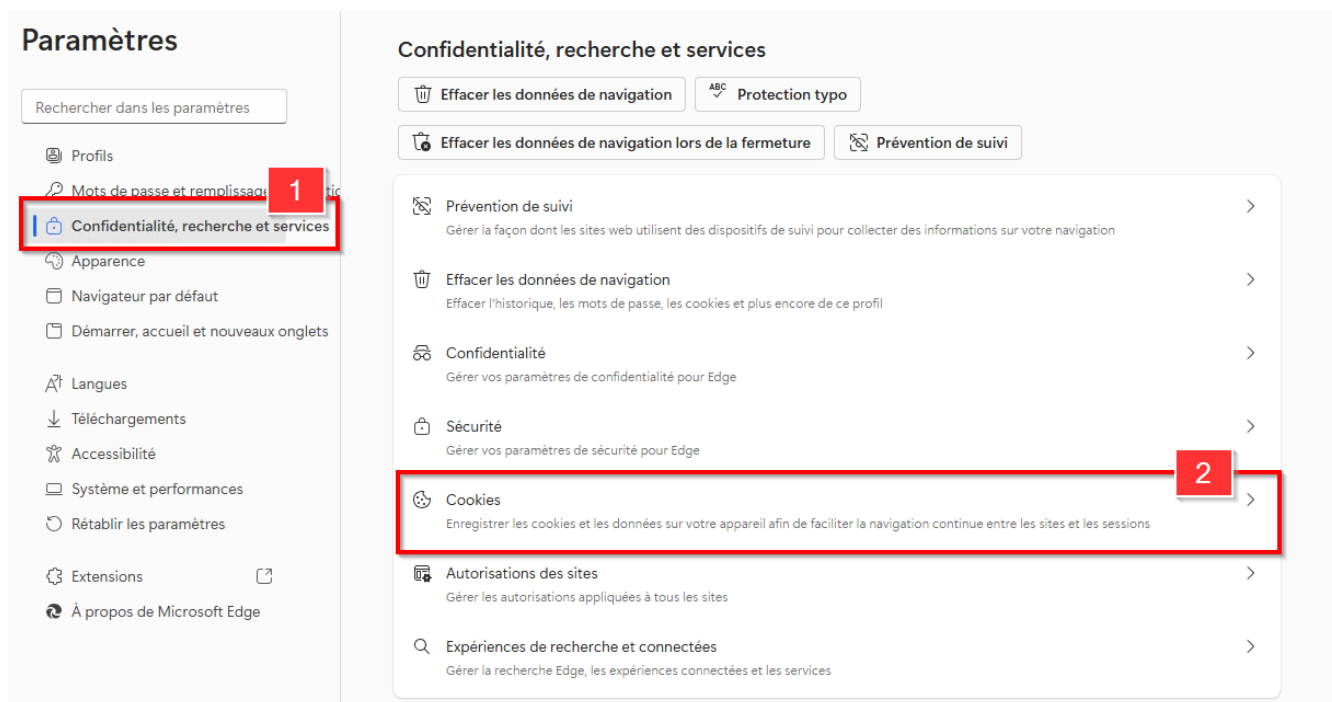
Paramètres

Rechercher dans les paramètres

Profils

Mots de passe et remplissage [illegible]

1

Confidentialité, recherche et services

Apparence

Navigateur par défaut

Démarrer, accueil et nouveaux onglets

Langues

Téléchargements

Accessibilité

Système et performances

Rétablir les paramètres

Extensions

À propos de Microsoft Edge

Confidentialité, recherche et services

Effacer les données de navigation

Protection typo

Effacer les données de navigation lors de la fermeture

Prévention de suivi

Prévention de suivi
Gérer la façon dont les sites web utilisent des dispositifs de suivi pour collecter des informations sur votre navigation

Effacer les données de navigation
Effacer l'historique, les mots de passe, les cookies et plus encore de ce profil

Confidentialité
Gérer vos paramètres de confidentialité pour Edge

Sécurité
Gérer vos paramètres de sécurité pour Edge

2

Cookies
Enregistrer les cookies et les données sur votre appareil afin de faciliter la navigation continue entre les sites et les sessions

Autorisations des sites
Gérer les autorisations appliquées à tous les sites

Expériences de recherche et connectées
Gérer la recherche Edge, les expériences connectées et les services